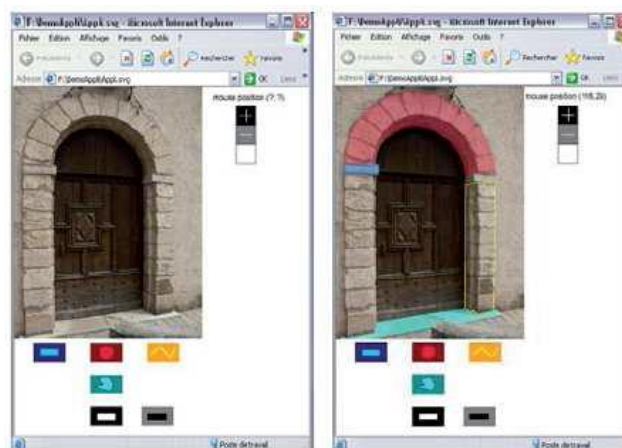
F:\DemoAppli\Appli.svg - Microsoft Internet Explorer
Fichier Edition Affichage Favoris Outils ?
Précédente Rechercher Favoris
Adresse F:\DemoAppli\Appli.svg OK Liens
mouse position (?; ?)
+
−
Poste de travail

F:\DemoAppli\Appli.svg - Microsoft Internet Explorer
Fichier Edition Affichage Favoris Outils ?
Précédente Rechercher Favoris
Adresse F:\DemoAppli\Appli.svg OK Liens
mouse position (116,29)
+
−
Poste de travail